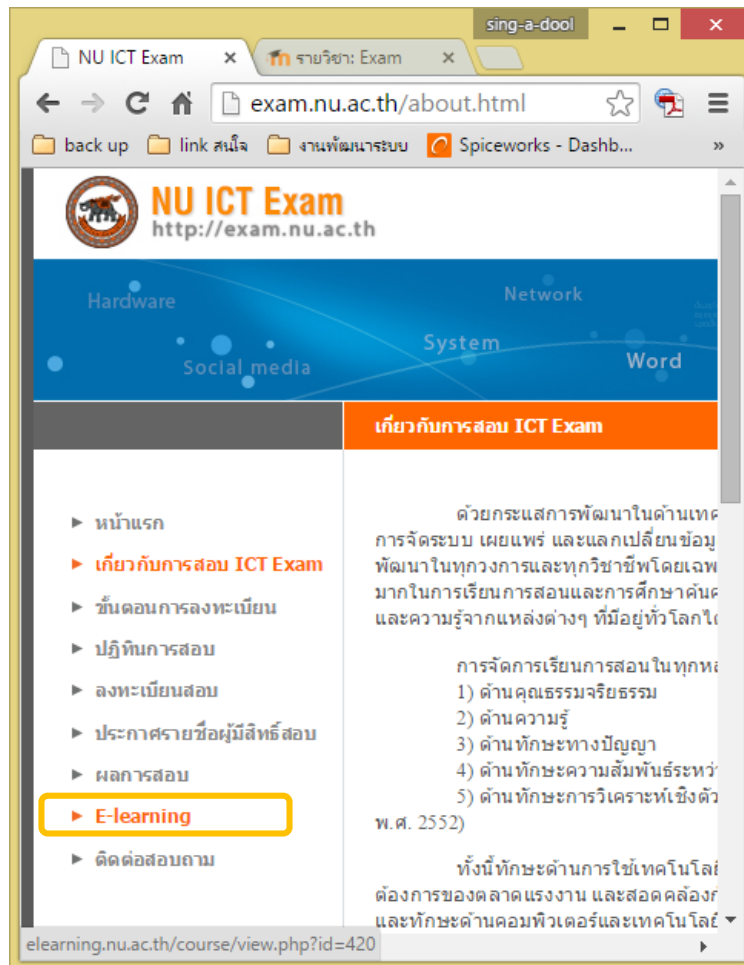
sing-a-dool

NU ICT Exam ×
รายวิชา: Exam ×

exam.nu.ac.th/about.html

back up
link สนใจ
งานพัฒนาระบบ
Spiceworks - Dashb...
»

NU ICT Exam
http://exam.nu.ac.th

Hardware
Network
Social media
System
Word

เกี่ยวกับการสอบ ICT Exam

หน้าแรก
เกี่ยวกับการสอบ ICT Exam
ขั้นตอนการลงทะเบียน
ปฏิทินการสอบ
ลงทะเบียนสอบ
ประกาศรายชื่อผู้มีสิทธิ์สอบ
ผลการสอบ
E-learning
ติดต่อสอบถาม

ด้วยกระแสการพัฒนาในด้านเทค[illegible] การจัดระบบ เผยแพร่ และแลกเปลี่ยนข้อมู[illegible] พัฒนาในทุกวงการและทุกวิชาชีพโดยเฉพ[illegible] มากในการเรียนการสอนและการศึกษาค้นค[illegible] และความรู้จากแหล่งต่างๆ ที่มีอยู่ทั่วโลกไ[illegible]

การจัดการเรียนการสอนในทุกห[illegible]
1) ด้านคุณธรรมจริยธรรม
2) ด้านความรู้
3) ด้านทักษะทางปัญญา
4) ด้านทักษะความสัมพันธ์ระหว่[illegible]
5) ด้านทักษะการวิเคราะห์เชิงตัว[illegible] พ.ศ. 2552)

ทั้งนี้ทักษะด้านการใช้เทคโนโลยี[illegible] ต้องการของตลาดแรงงาน และสอดคล้อง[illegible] และทักษะด้านคอมพิวเตอร์และเทคโนโลยี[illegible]

elearning.nu.ac.th/course/view.php?id=420